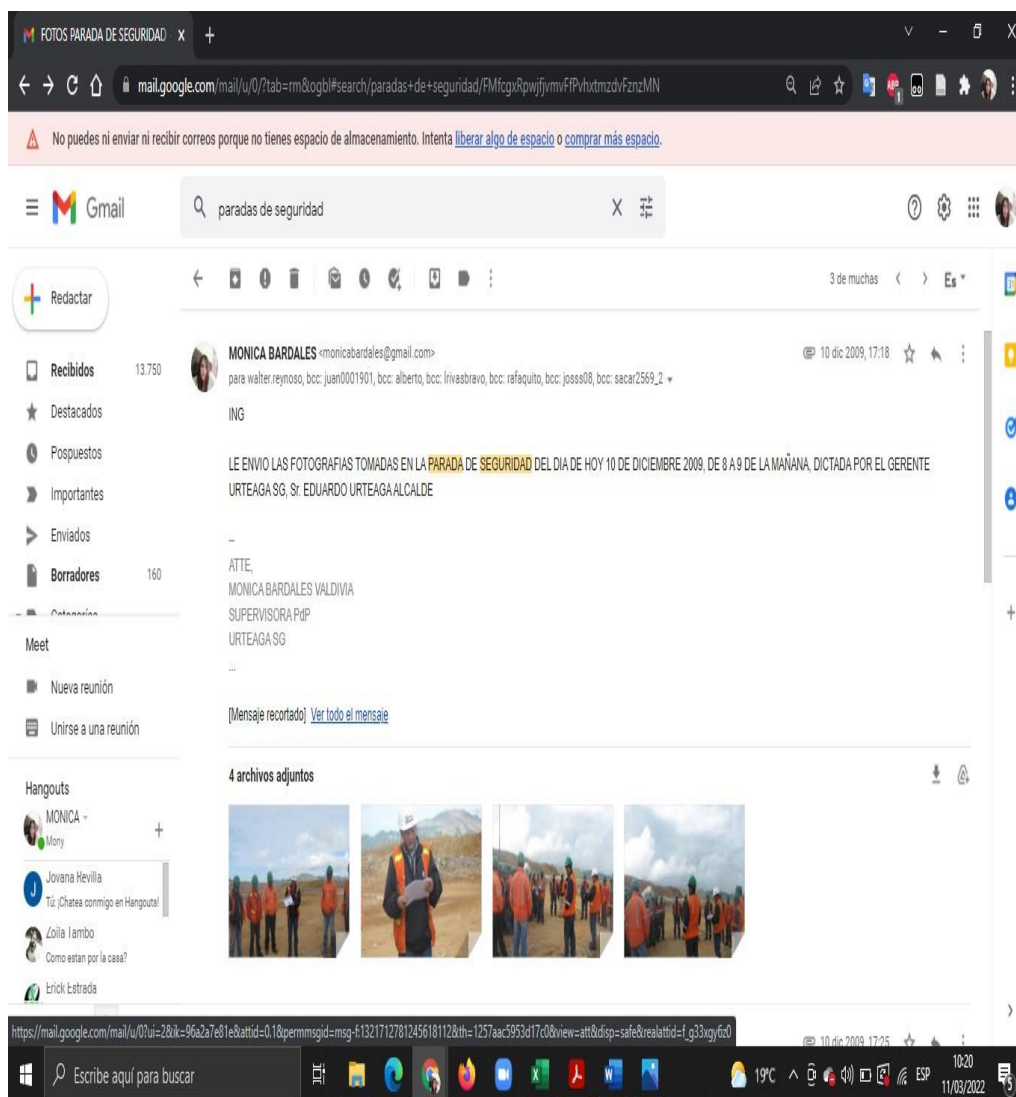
FOTOS PARADA DE SEGURIDAD X +

mail.google.com/mail/u/0/?tab=rm&ogbl#search/paradas+de+seguridad/FMfcgxRpwjfjvmvFfPvhxtmzdvFznzMN

No puedes ni enviar ni recibir correos porque no tienes espacio de almacenamiento. Intenta liberar algo de espacio o comprar más espacio.

Gmail

paradas de seguridad

3 de muchas Es

Redactar

Recibidos 13.750
Destacados
Pospuestos
Importantes
Enviados
Borradores 160
Categorías

Meet
Nueva reunión
Unirse a una reunión

Hangouts
MONICA
Mony
Jovana Hevilla
Tú: ¡Chatea conmigo en Hangouts!
Zoila Iambo
Como estan por la casa?
Erick Estrada

MONICA BARDALES <monicabardales@gmail.com>
para walter.reynoso, bcc: juan0001901, bcc: alberto, bcc: lrivasbravo, bcc: rafaquito, bcc: josss08, bcc: sacar2569_2

10 dic 2009, 17:18

ING

LE ENVIO LAS FOTOGRAFIAS TOMADAS EN LA PARADA DE SEGURIDAD DEL DIA DE HOY 10 DE DICIEMBRE 2009, DE 8 A 9 DE LA MAÑANA, DICTADA POR EL GERENTE URTEAGA SG, Sr. EDUARDO URTEAGA ALCALDE

--
ATTE,
MONICA BARDALES VALDIVIA
SUPERVISORA PdP
URTEAGA SG
...

[Mensaje recortado] Ver todo el mensaje

4 archivos adjuntos

https://mail.google.com/mail/u/0?ui=2&ik=96a2a7e81e&attid=0.1&permmsgid=msg-f:1321712781245618112&th=1257aac5953d17c0&view=att&disp=safe&realattid=f_g33xgy6z0

10 dic 2009, 17:25

Escribe aquí para buscar

19°C ESP 10:20 11/03/2022